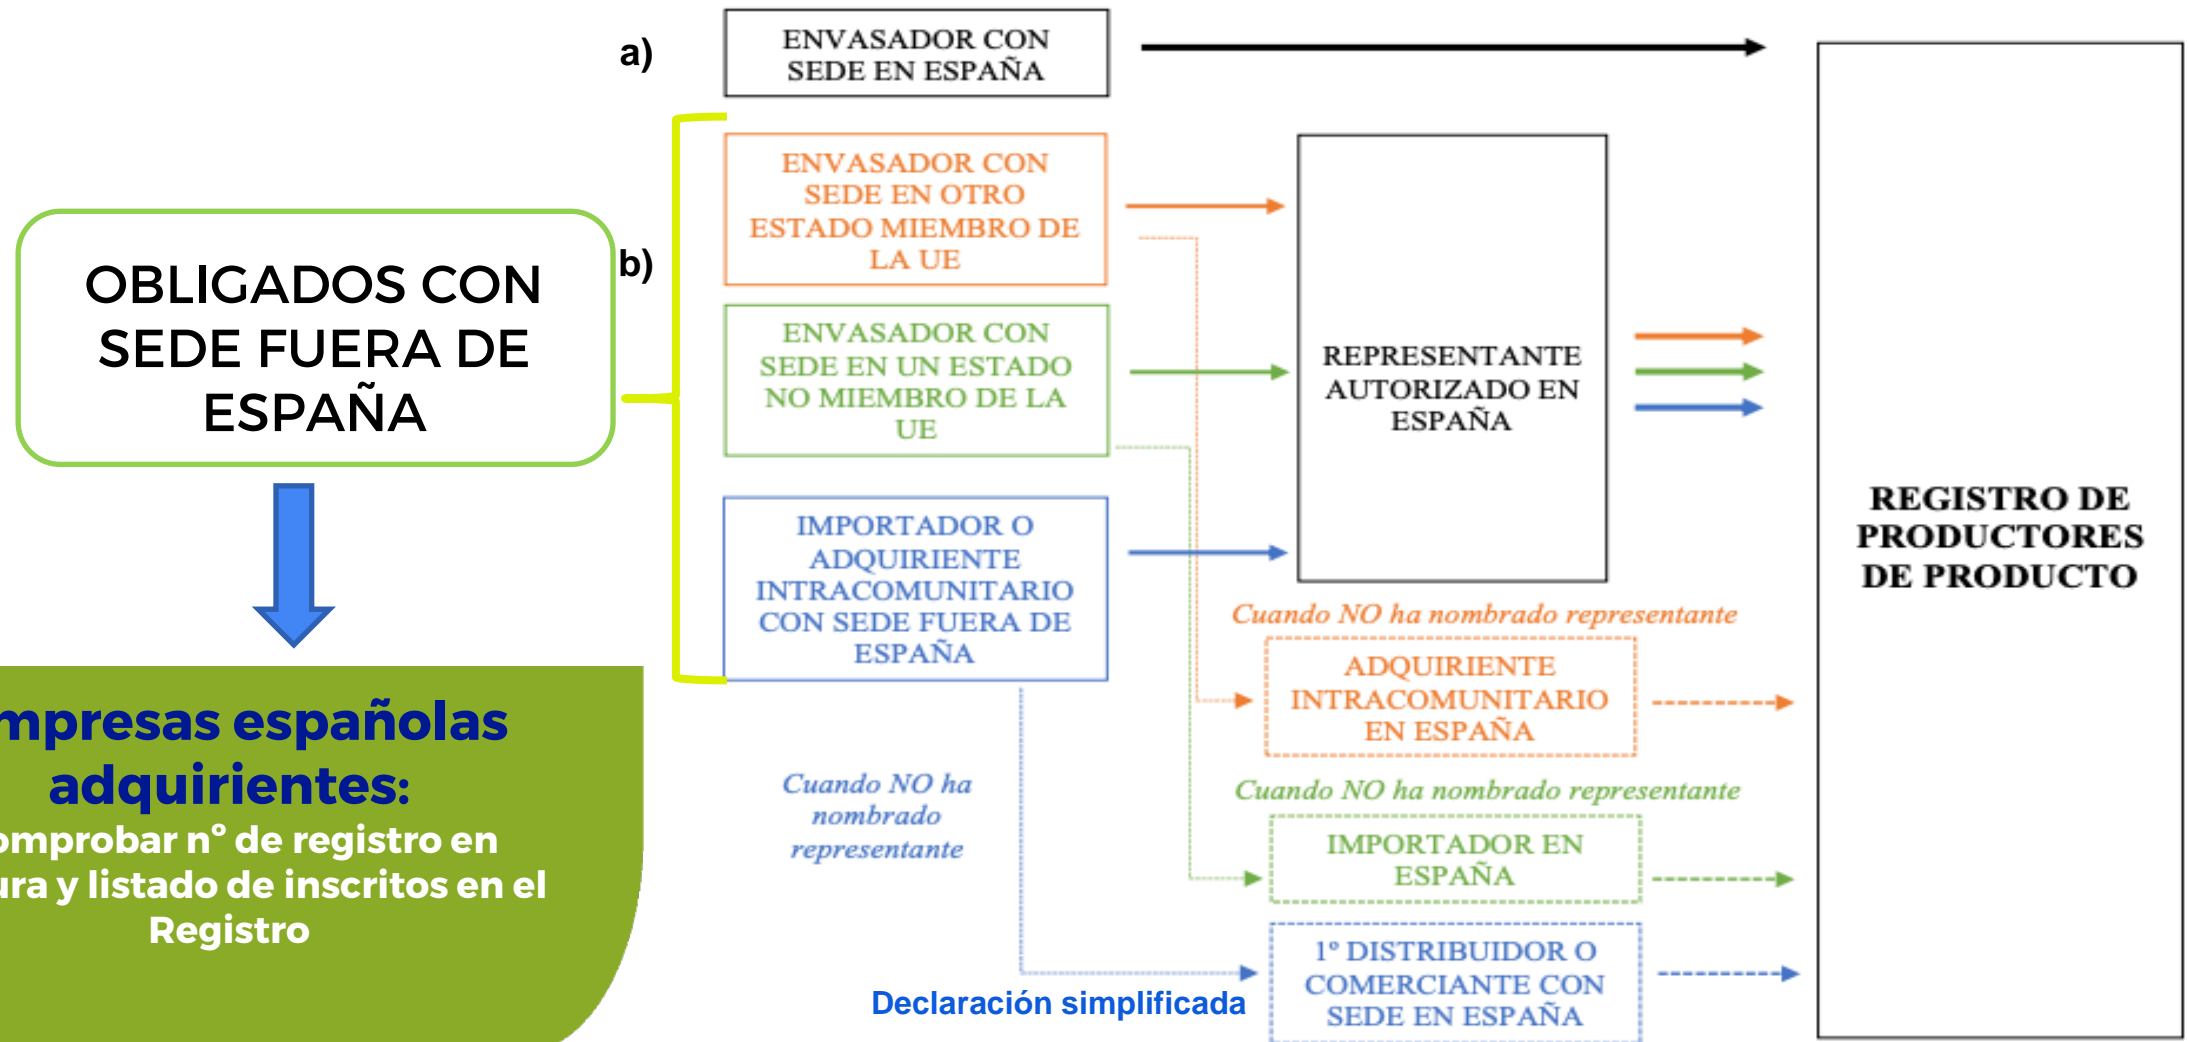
OBLIGADOS CON SEDE FUERA DE ESPAÑA

mpresas españolas adquirientes:
omprobar nº de registro en ura y listado de inscritos en el Registro

a)
ENVASADOR CON SEDE EN ESPAÑA

b)
ENVASADOR CON SEDE EN OTRO ESTADO MIEMBRO DE LA UE

ENVASADOR CON SEDE EN UN ESTADO NO MIEMBRO DE LA UE

IMPORTADOR O ADQUIRIENTE INTRACOMUNITARIO CON SEDE FUERA DE ESPAÑA

REPRESENTANTE AUTORIZADO EN ESPAÑA

REGISTRO DE PRODUCTORES DE PRODUCTO

Cuando NO ha nombrado representante
ADQUIRIENTE INTRACOMUNITARIO EN ESPAÑA

Cuando NO ha nombrado representante
IMPORTADOR EN ESPAÑA

Cuando NO ha nombrado representante

1º DISTRIBUIDOR O COMERCIANTE CON SEDE EN ESPAÑA

Declaración simplificada